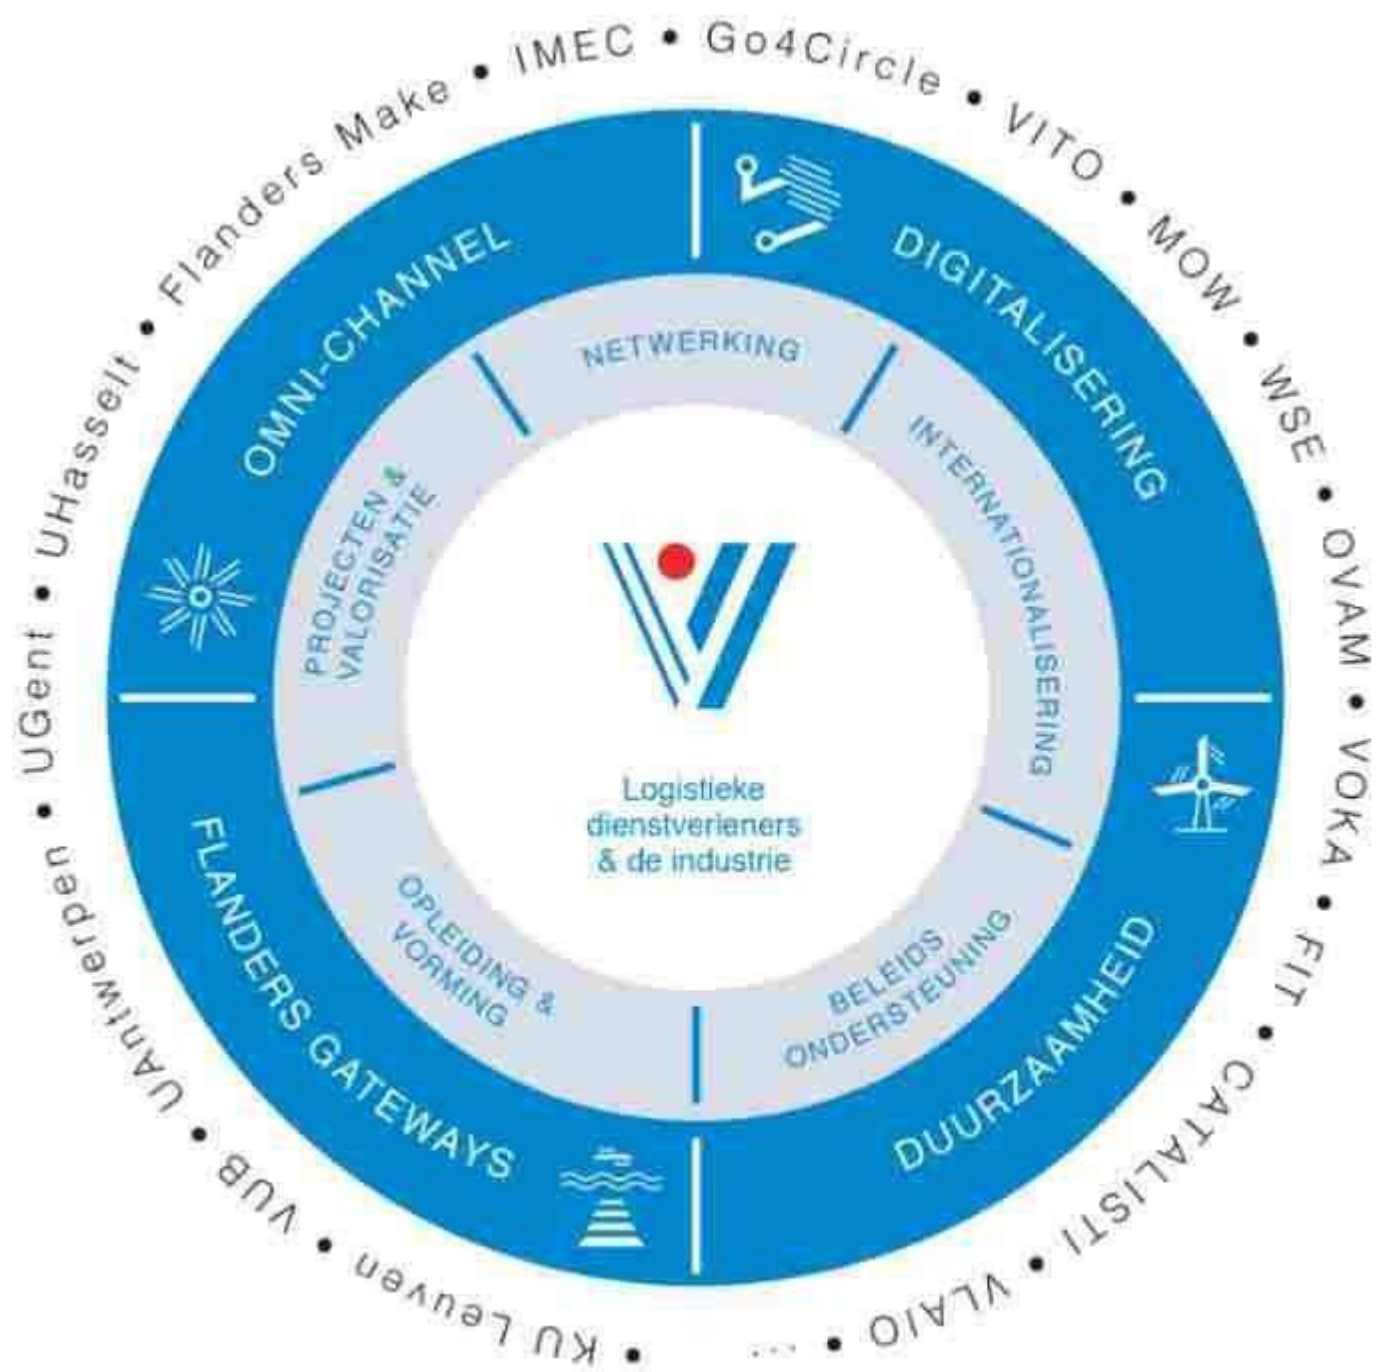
Flanders Make • IMEC • Go4Circle • VITO • MOW • WSE • OVAM • VOKA • FIT • CATALISTI • VLAIO • ... • KU Leuven • VUB • UAntwerpen • UGent • UHasselt •

OMNI-CHANNEL

DIGITALISERING

DUURZAAMHEID

FLANDERS GATEWAYS

NETWERKING

INTERNATIONALISERING

BELEIDS ONDERSTEUNING

OPLEIDING & VORMING

PROJECTEN & VALORISATIE

Logistieke dienstverieners & de industrie